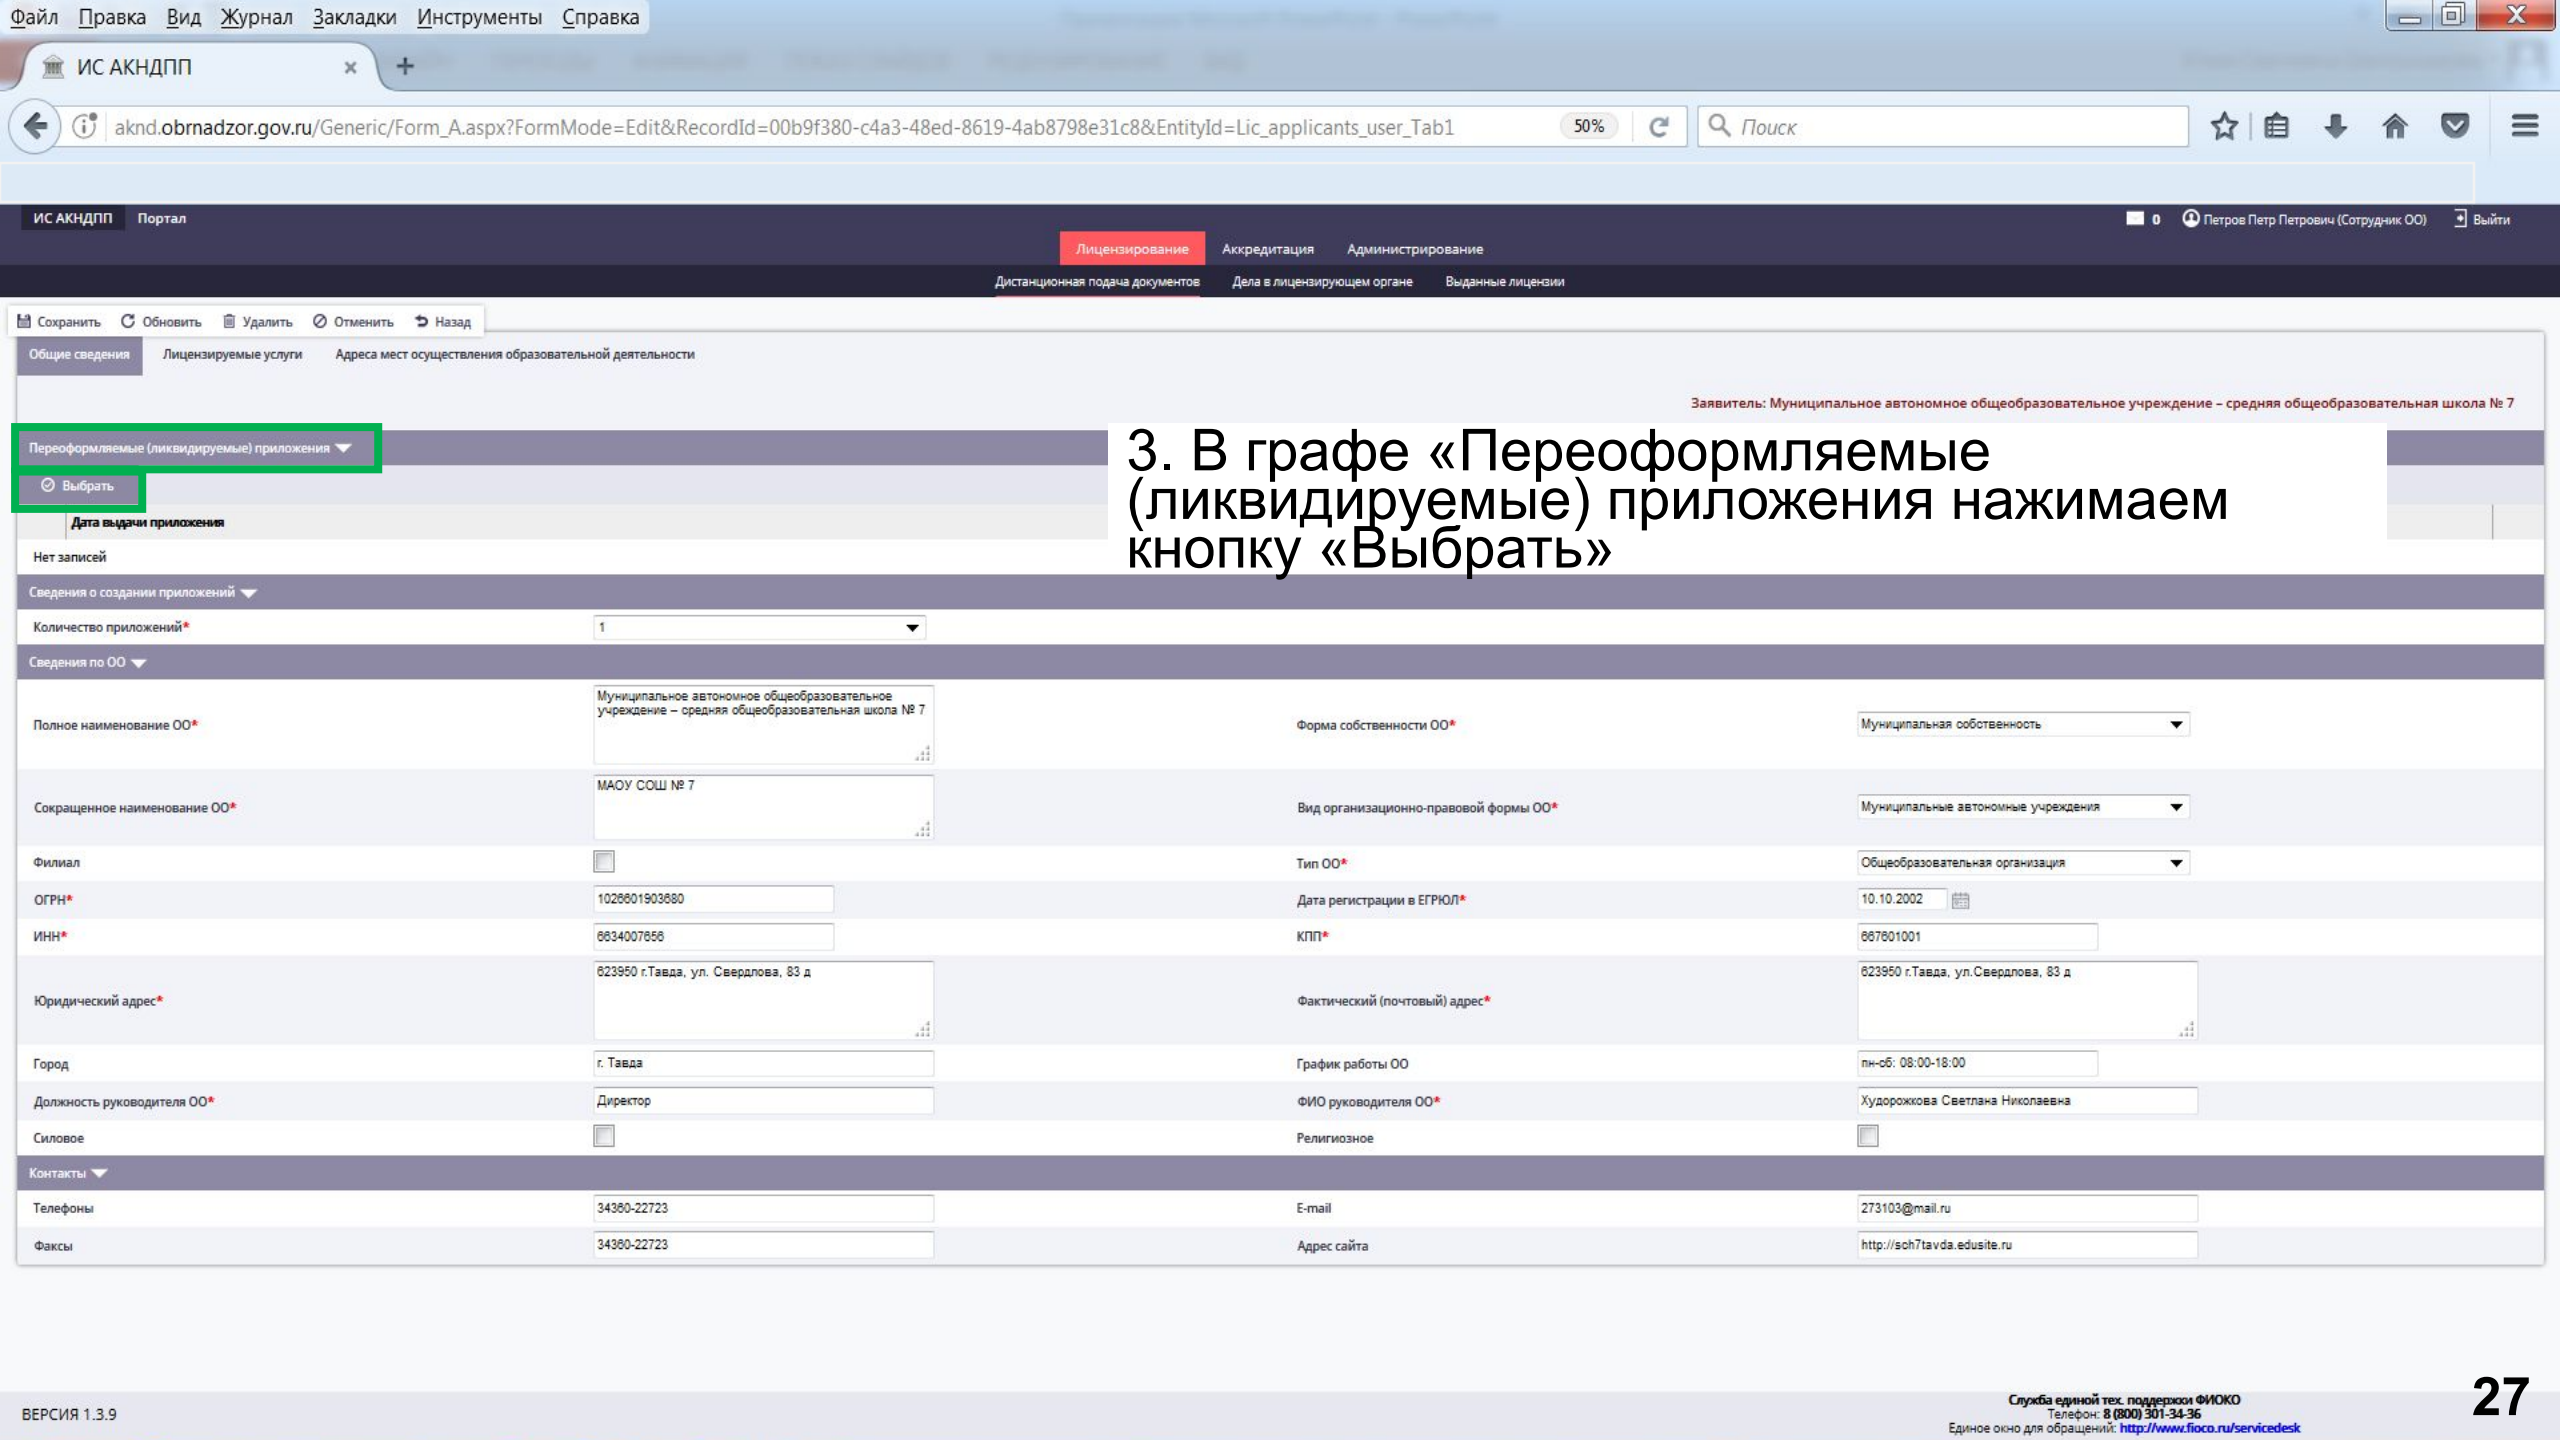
Файл Правка Вид Журнал Закладки Инструменты Справка

ИС АКНДПП ×

aknd.obrnadzor.gov.ru/Generic/Form_A.aspx?FormMode=Edit&RecordId=00b9f380-c4a3-48ed-8619-4ab8798e31c8&EntityId=Lic_applicants_user_Tab1 50% Поиск

ИС АКНДПП Портал

0 Петров Петр Петрович (Сотрудник ОО) Выйти

Лицензирование Аккредитация Администрирование

Дистанционная подача документов Дела в лицензирующем органе Выданные лицензии

Сохранить Обновить Удалить Отменить Назад

Общие сведения Лицензируемые услуги Адреса мест осуществления образовательной деятельности

Заявитель: Муниципальное автономное общеобразовательное учреждение – средняя общеобразовательная школа № 7

Переоформляемые (ликвидируемые) приложения

Выбрать

Дата выдачи приложения

Нет записей

3. В графе «Переоформляемые (ликвидируемые) приложения нажимаем кнопку «Выбрать»

Сведения о создании приложений

Количество приложений* 1

Сведения по ОО

| Полное наименование ОО* | Муниципальное автономное общеобразовательное учреждение – средняя общеобразовательная школа № 7 | Форма собственности ОО* | Муниципальная собственность |
|---|---|---|---|
| Сокращенное наименование ОО* | МАОУ СОШ № 7 | Вид организационно-правовой формы ОО* | Муниципальные автономные учреждения |
| Филиал | | Тип ОО* | Общеобразовательная организация |
| ОГРН* | 1026601903680 | Дата регистрации в ЕГРЮЛ* | 10.10.2002 |
| ИНН* | 6634007656 | КПП* | 667601001 |
| Юридический адрес* | 623950 г.Тавда, ул. Свердлова, 83 д | Фактический (почтовый) адрес* | 623950 г.Тавда, ул.Свердлова, 83 д |
| Город | г. Тавда | График работы ОО | пн-сб: 08:00-18:00 |
| Должность руководителя ОО* | Директор | ФИО руководителя ОО* | Худорожкова Светлана Николаевна |
| Силовое | | Религиозное | |

Контакты

| Телефоны | 34360-22723 | E-mail | 273103@mail.ru |
|---|---|---|---|
| Факсы | 34360-22723 | Адрес сайта | http://sch7tavda.edusite.ru |

ВЕРСИЯ 1.3.9

Служба единой тех. поддержки ФИОКО
Телефон: 8 (800) 301-34-36
Единое окно для обращений: http://www.fioco.ru/servicedesk

27